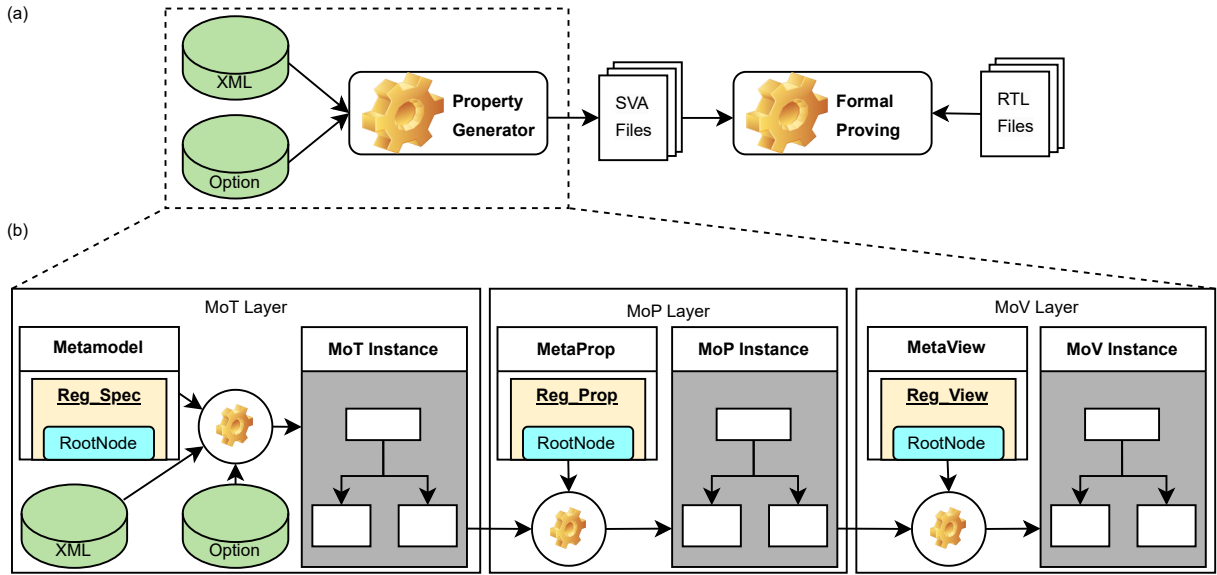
(a)

XML

Option

Property Generator

SVA Files

Formal Proving

RTL Files

(b)

MoT Layer

Metamodel

Reg_Spec

RootNode

XML

Option

MoT Instance

MoP Layer

MetaProp

Reg_Prop

RootNode

MoP Instance

MoV Layer

MetaView

Reg_View

RootNode

MoV Instance